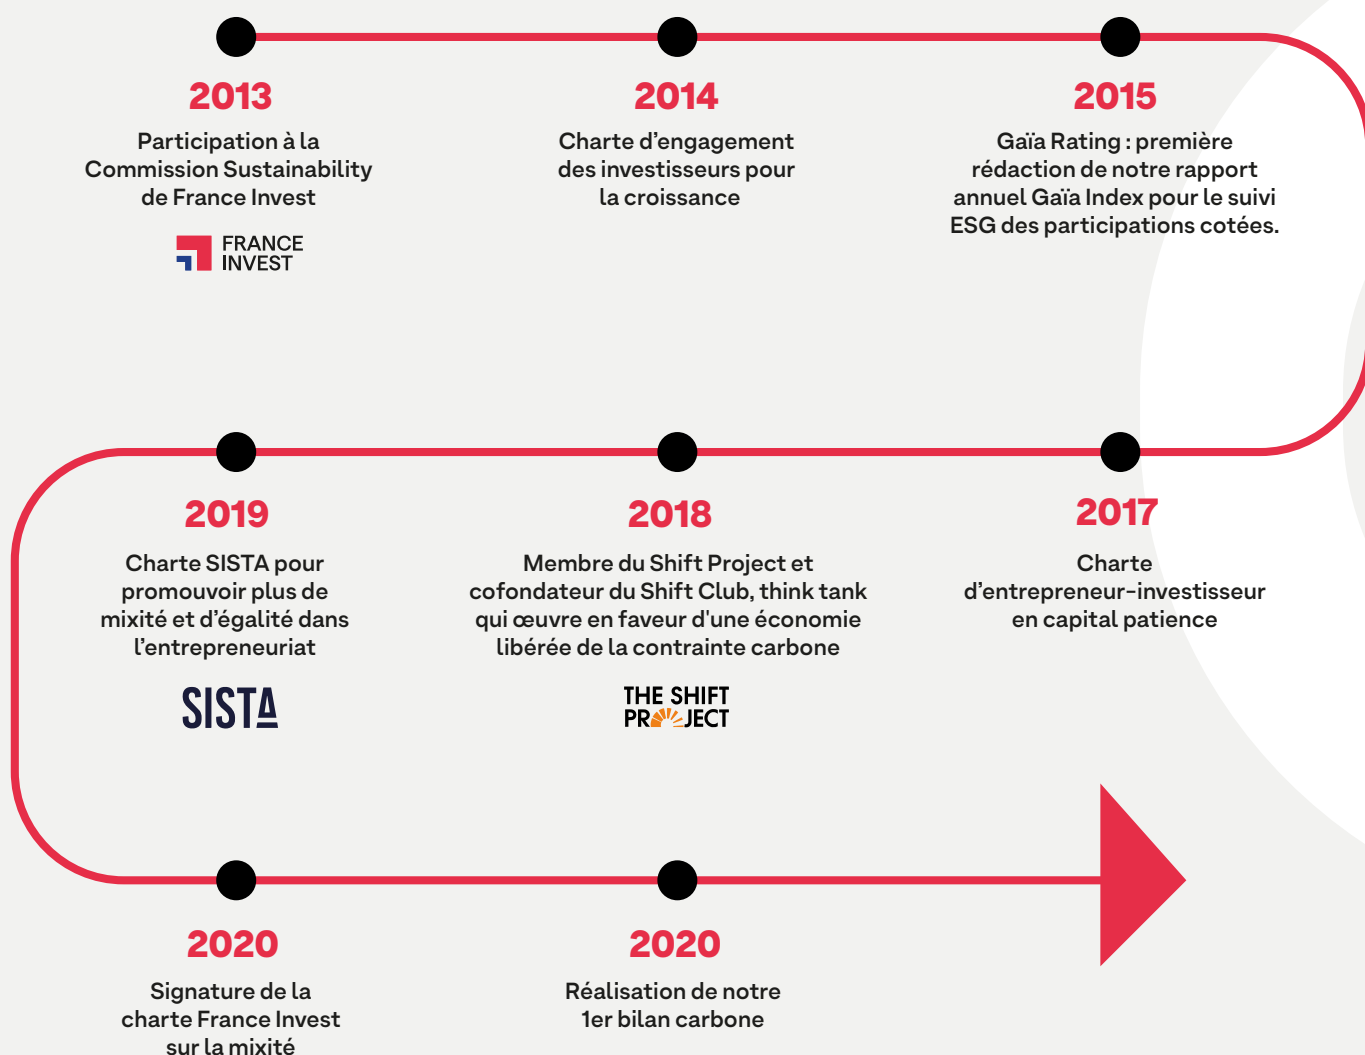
2013

Participation à la Commission Sustainability de France Invest

FRANCE INVEST

2014

Charte d'engagement des investisseurs pour la croissance

2015

Gaïa Rating : première rédaction de notre rapport annuel Gaïa Index pour le suivi ESG des participations cotées.

2019

Charte SISTA pour promouvoir plus de mixité et d'égalité dans l'entrepreneuriat

SISTA

2018

Membre du Shift Project et cofondateur du Shift Club, think tank qui œuvre en faveur d'une économie libérée de la contrainte carbone

THE SHIFT PROJECT

2017

Charte d'entrepreneur-investisseur en capital patience

2020

Signature de la charte France Invest sur la mixité

2020

Réalisation de notre 1er bilan carbone